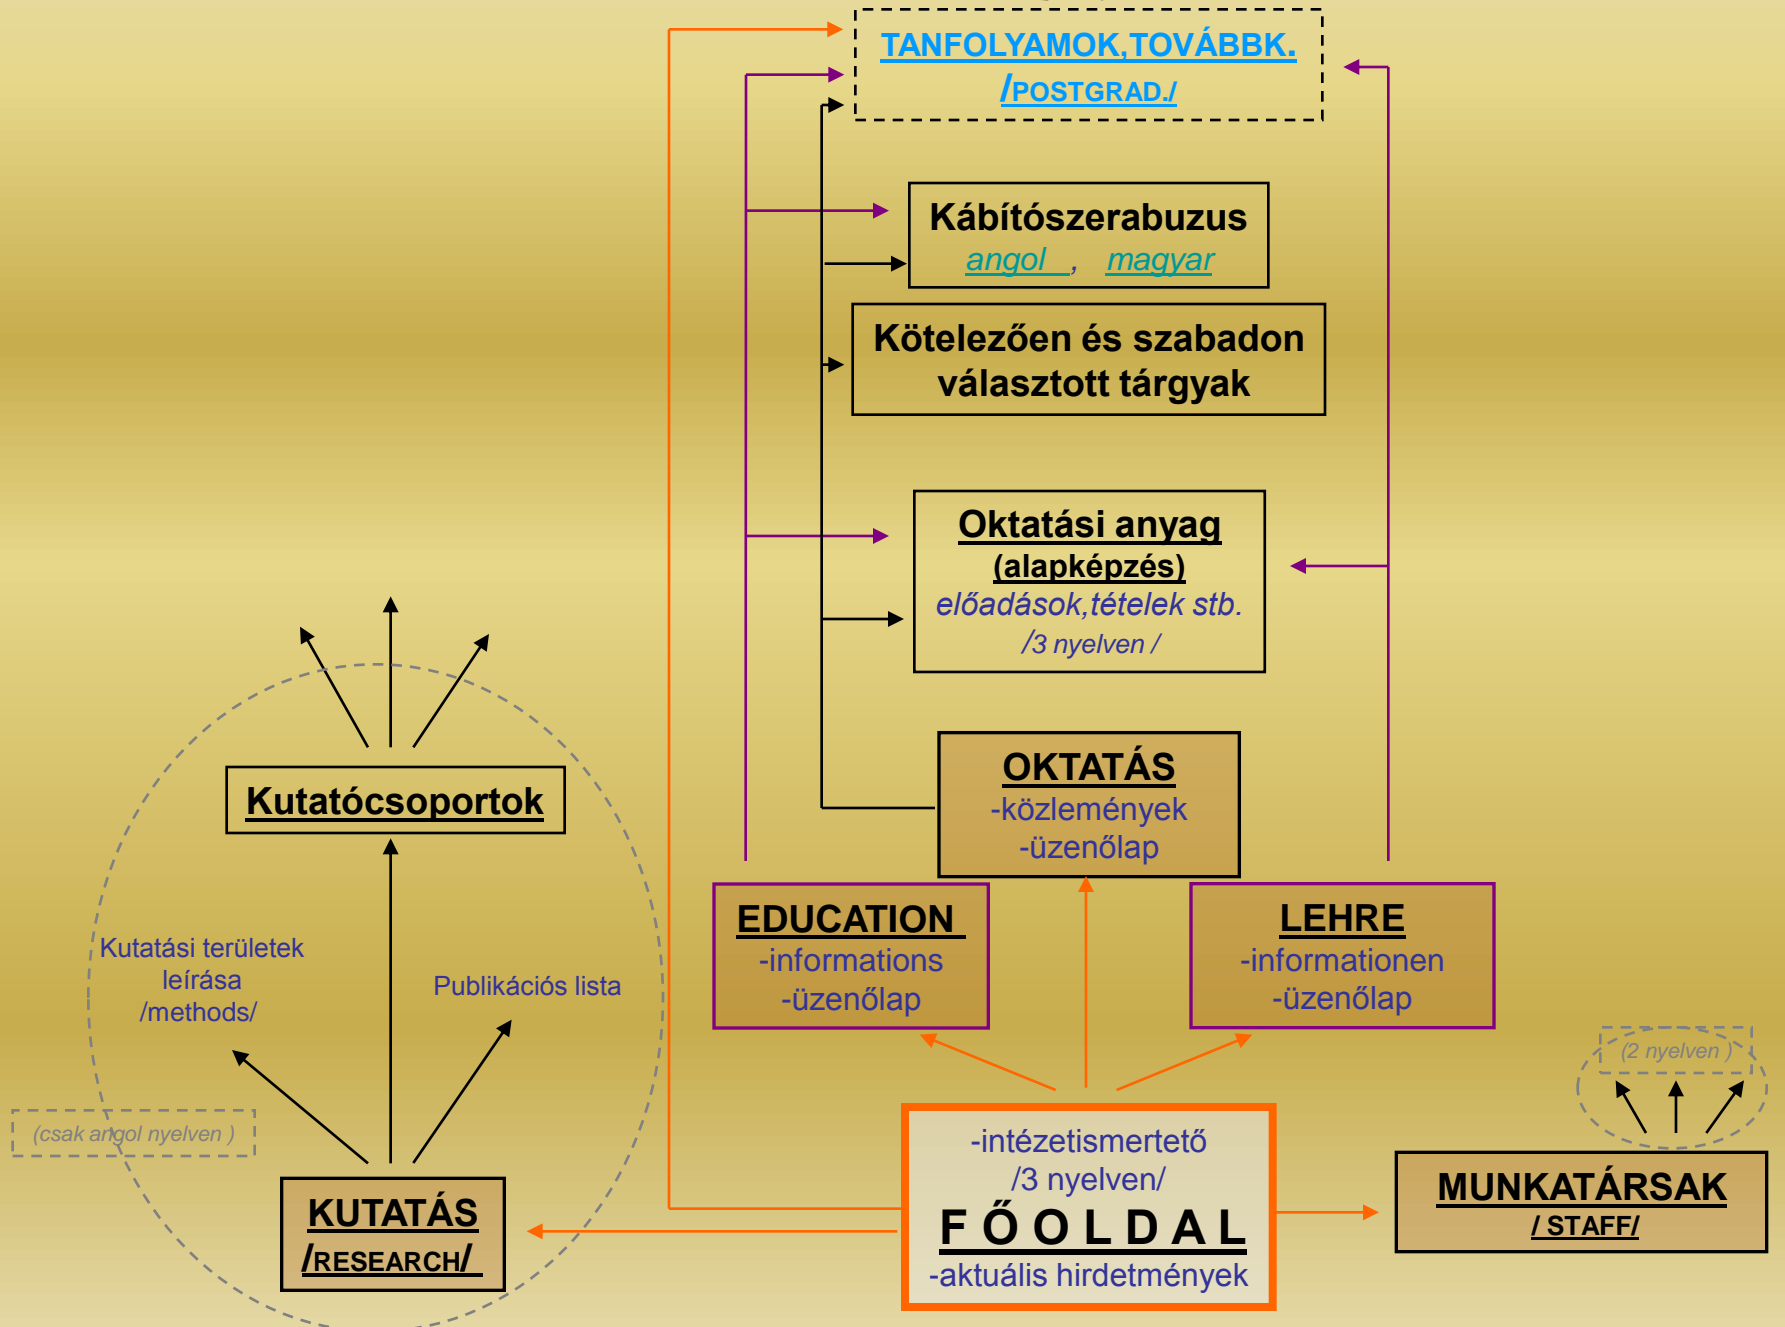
TANFOLYAMOK,TOVÁBBK. /POSTGRAD./

Kábítószerabuzus
angol , magyar

Kötelezően és szabadon választott tárgyak

Oktatási anyag
(alapképzés)
előadások,tételek stb.
/3 nyelven /

Kutatócsoportok

OKTATÁS
-közlemények
-üzenőlap

EDUCATION
-informations
-üzenőlap

LEHRE
-informationen
-üzenőlap

Kutatási területek leírása /methods/

Publikációs lista

(2 nyelven )

(csak angol nyelven )

-intézetismertető
/3 nyelven/
F Ő O L D A L
-aktuális hirdetmények

KUTATÁS
/RESEARCH/

MUNKATÁRSAK
/ STAFF/